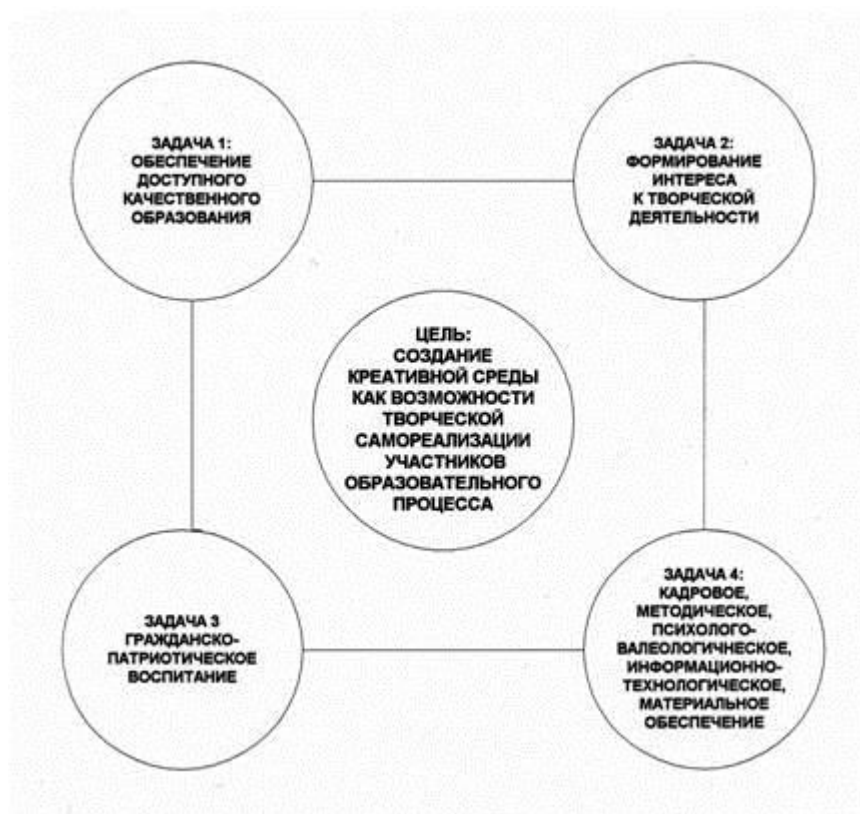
ЗАДАЧА 1:
ОБЕСПЕЧЕНИЕ
ДОСТУПНОГО
КАЧЕСТВЕННОГО
ОБРАЗОВАНИЯ

ЗАДАЧА 2:
ФОРМИРОВАНИЕ
ИНТЕРЕСА
К ТВОРЧЕСКОЙ
ДЕЯТЕЛЬНОСТИ

ЦЕЛЬ:
СОЗДАНИЕ
КРЕАТИВНОЙ СРЕДЫ
КАК ВОЗМОЖНОСТИ
ТВОРЧЕСКОЙ
САМОРЕАЛИЗАЦИИ
УЧАСТНИКОВ
ОБРАЗОВАТЕЛЬНОГО
ПРОЦЕССА

ЗАДАЧА 3
ГРАЖДАНСКО-
ПАТРИОТИЧЕСКОЕ
ВОСПИТАНИЕ

ЗАДАЧА 4:
КАДРОВОЕ,
МЕТОДИЧЕСКОЕ,
ПСИХОЛОГО-
ВАЛЕОЛОГИЧНЕСКОЕ,
ИНФОРМАЦИОННО-
ТЕХНОЛОГИЧЕСКОЕ,
МАТЕРИАЛЬНОЕ
ОБЕСПЕЧЕНИЕ